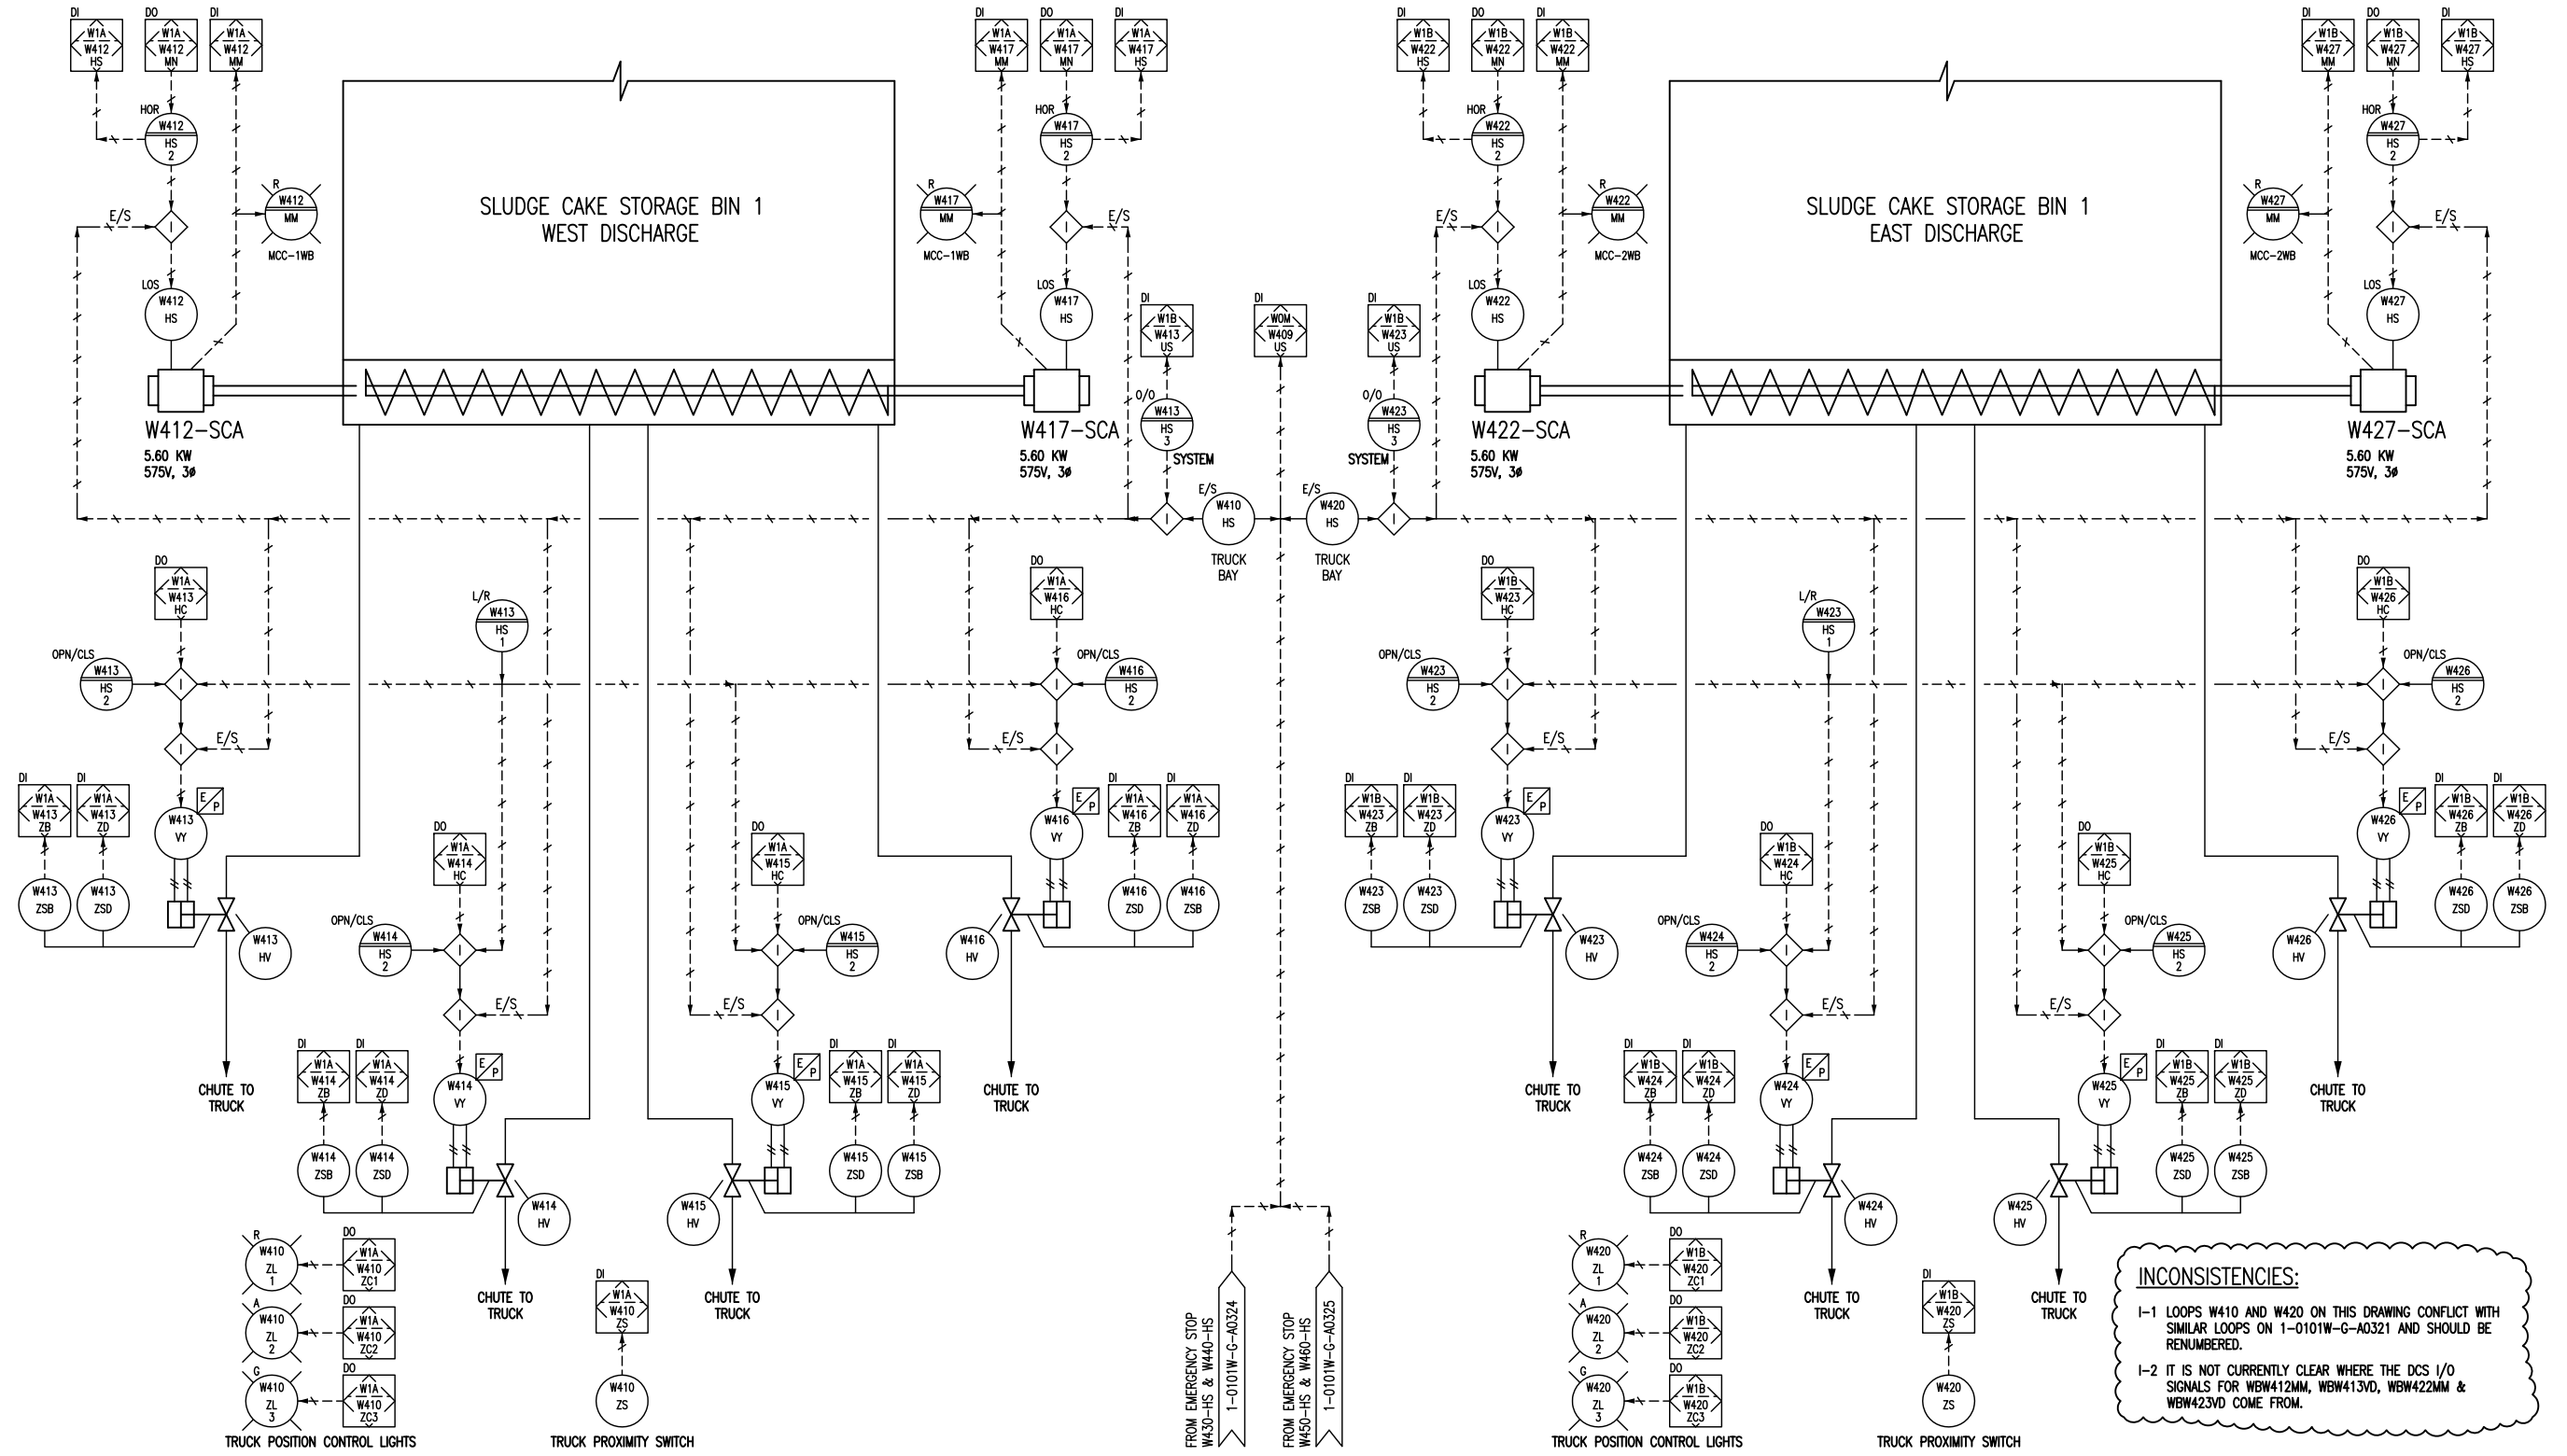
DI W1A W412 HS
DO W1A W412 MN
DI W1A W412 MM

HOR W412 HS 2
E/S
I
R W412 MM MCC-1WB
LOS W412 HS

SLUDGE CAKE STORAGE BIN 1
WEST DISCHARGE

W412-SCA
5.60 KW
575V, 3Ø

DI W1A W417 MM
DO W1A W417 MN
DI W1A W417 HS

HOR W417 HS 2
R W417 MM MCC-1WB
E/S
I
LOS W417 HS

W417-SCA
5.60 KW
575V, 3Ø

DI W1B W413 US
O/O W413 HS 3 SYSTEM

DI WOM W409 US

DI W1B W423 US
O/O W423 HS 3 SYSTEM

E/S W410 HS TRUCK BAY
E/S W420 HS TRUCK BAY

DI W1B W422 HS
DO W1B W422 MN
DI W1B W422 MM

HOR W422 HS 2
E/S
R W422 MM MCC-2WB
LOS W422 HS

W422-SCA
5.60 KW
575V, 3Ø

SLUDGE CAKE STORAGE BIN 1
EAST DISCHARGE

DI W1B W427 MM
DO W1B W427 MN
DI W1B W427 HS

HOR W427 HS 2
R W427 MM MCC-2WB
E/S
LOS W427 HS

W427-SCA
5.60 KW
575V, 3Ø

DO W1A W413 HC
L/R W413 HS 1
OPN/CLS W413 HS 2
I
I E/S
DI W1A W413 ZB
DI W1A W413 ZD
W413 VY E P
W413 ZSB
W413 ZSD
W413 HV
CHUTE TO TRUCK

DO W1A W414 HC
OPN/CLS W414 HS 2
I
I E/S
DI W1A W414 ZB
DI W1A W414 ZD
W414 VY E P
W414 ZSB
W414 ZSD
W414 HV
CHUTE TO TRUCK

DO W1A W415 HC
OPN/CLS W415 HS 2
I
E/S I
W415 VY E P
DI W1A W415 ZB
DI W1A W415 ZD
W415 ZSD
W415 ZSB
W415 HV
CHUTE TO TRUCK

DO W1A W416 HC
OPN/CLS W416 HS 2
I
E/S I
W416 VY E P
DI W1A W416 ZB
DI W1A W416 ZD
W416 ZSD
W416 ZSB
W416 HV
CHUTE TO TRUCK

R W410 ZL 1
DO W1A W410 ZC1
A W410 ZL 2
DO W1A W410 ZC2
G W410 ZL 3
DO W1A W410 ZC3
TRUCK POSITION CONTROL LIGHTS

DI W1A W410 ZS
W410 ZS
TRUCK PROXIMITY SWITCH

FROM EMERGENCY STOP W430-HS & W440-HS 1-0101W-G-A0324
FROM EMERGENCY STOP W450-HS & W460-HS 1-0101W-G-A0325

DO W1B W423 HC
L/R W423 HS 1
OPN/CLS W423 HS 2
I
I E/S
DI W1B W423 ZB
DI W1B W423 ZD
W423 VY E P
W423 ZSB
W423 ZSD
W423 HV
CHUTE TO TRUCK

DO W1B W424 HC
OPN/CLS W424 HS 2
I
I E/S
DI W1B W424 ZB
DI W1B W424 ZD
W424 VY E P
W424 ZSB
W424 ZSD
W424 HV
CHUTE TO TRUCK

DO W1B W425 HC
OPN/CLS W425 HS 2
I
E/S I
W425 VY E P
DI W1B W425 ZB
DI W1B W425 ZD
W425 ZSD
W425 ZSB
W425 HV
CHUTE TO TRUCK

DO W1B W426 HC
OPN/CLS W426 HS 2
I
E/S I
W426 VY E P
DI W1B W426 ZB
DI W1B W426 ZD
W426 ZSD
W426 ZSB
W426 HV
CHUTE TO TRUCK

R W420 ZL 1
DO W1B W420 ZC1
A W420 ZL 2
DO W1B W420 ZC2
G W420 ZL 3
DO W1B W420 ZC3
TRUCK POSITION CONTROL LIGHTS

DI W1B W420 ZS
W420 ZS
TRUCK PROXIMITY SWITCH

INCONSISTENCIES:
I-1 LOOPS W410 AND W420 ON THIS DRAWING CONFLICT WITH SIMILAR LOOPS ON 1-0101W-G-A0321 AND SHOULD BE RENUMBERED.
I-2 IT IS NOT CURRENTLY CLEAR WHERE THE DCS I/O SIGNALS FOR WBW412MM, WBW413VD, WBW422MM & WBW423VD COME FROM.